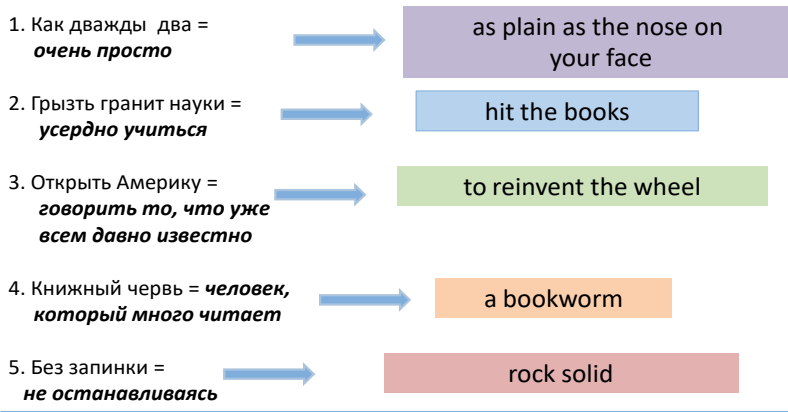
1. Как дважды два = ***очень просто***

as plain as the nose on your face

2. Грызть гранит науки = ***усердно учиться***

hit the books

3. Открыть Америку = ***говорить то, что уже всем давно известно***

to reinvent the wheel

4. Книжный червь = ***человек, который много читает***

a bookworm

5. Без запинки = ***не останавливаясь***

rock solid